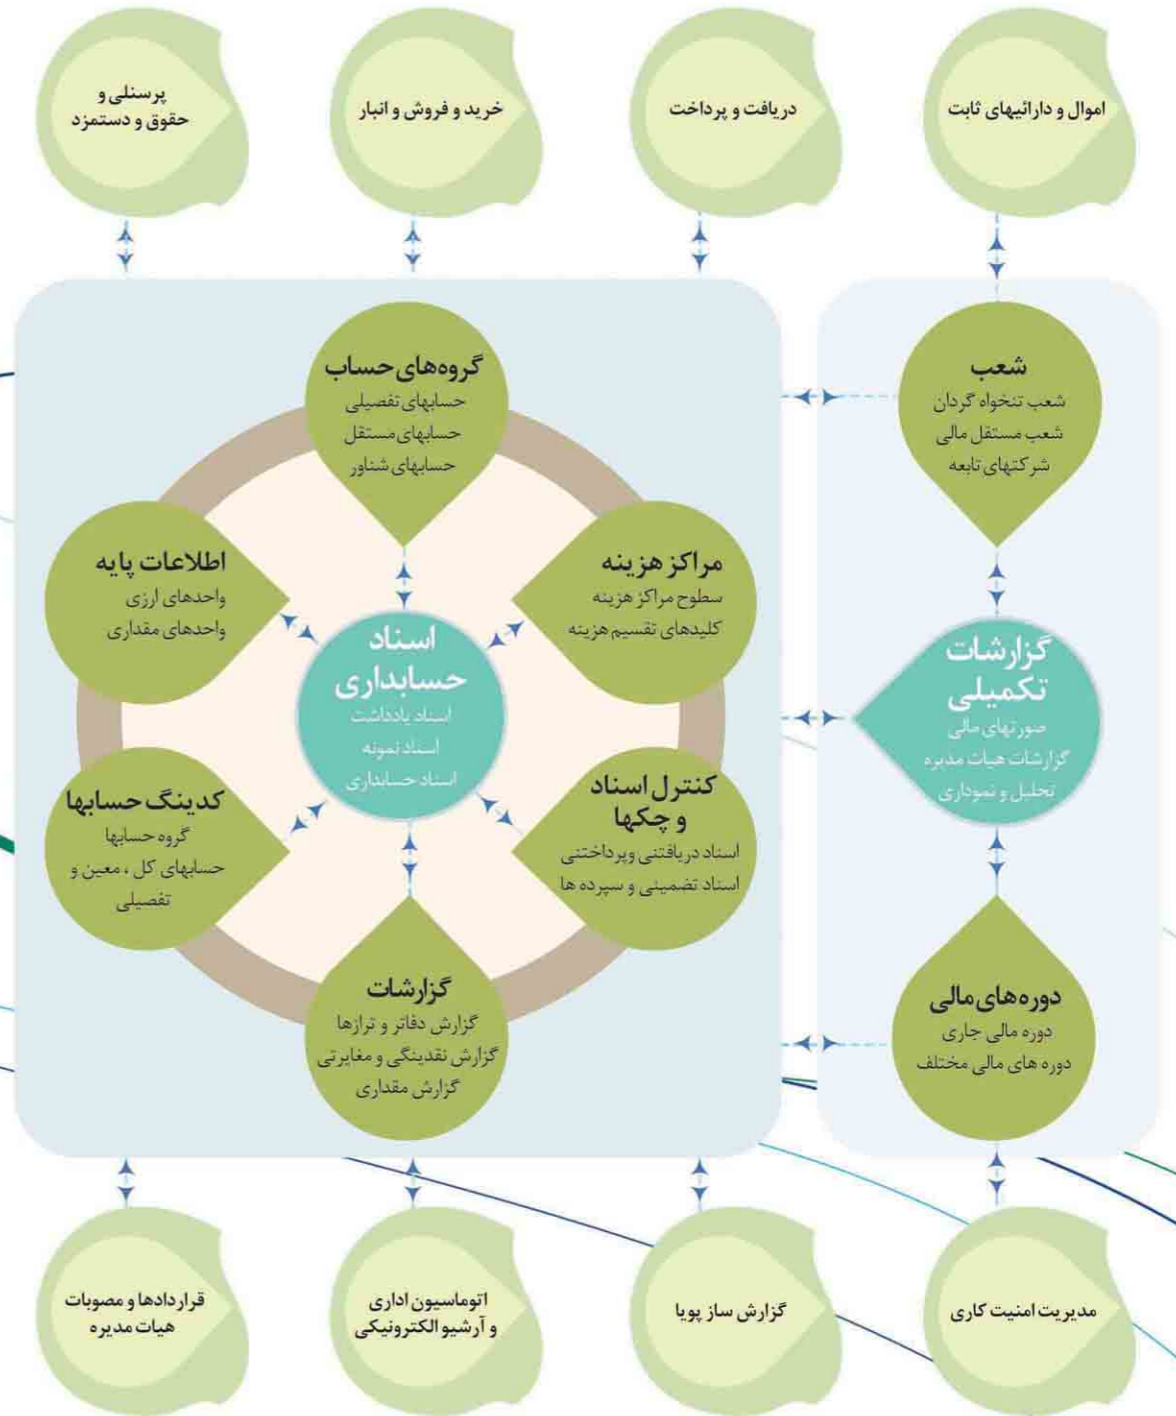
اموال و دارائیهای ثابت

دریافت و پرداخت

خرید و فروش و انبار

پرسنلی و
حقوق و دستمزد

شعب
شعب تنخواه گردان
شعب مستقل مالی
شرکتهای تابعه

گروه‌های حساب
حسابهای تفصیلی
حسابهای مستقل
حسابهای شناور

مراکز هزینه
سطوح مراکز هزینه
کلیدهای تقسیم هزینه

اطلاعات پایه
واحدهای ارزی
واحدهای مقداری

اسناد
حسابداری
اسناد یادداشت
اسناد نمونه
اسناد حسابداری

گزارشات
تکمیلی
صورتهای مالی
گزارشات هیات مدیره
تحلیل و نموداری

کنترل اسناد
و چکها
اسناد دریافتنی وپرداختنی
اسناد تضمینی و سپرده ها

کدینگ حسابها
گروه حسابها
حسابهای کل ، معین و
تفصیلی

گزارشات
گزارش دفاتر و ترازها
گزارش نقدینگی و مغایرتی
گزارش مقداری

دوره‌های مالی
دوره مالی جاری
دوره های مالی مختلف

مدیریت امنیت کاری

گزارش ساز پویا

اتوماسیون اداری
و آرشیو الکترونیکی

قراردادها و مصوبات
هیات مدیره